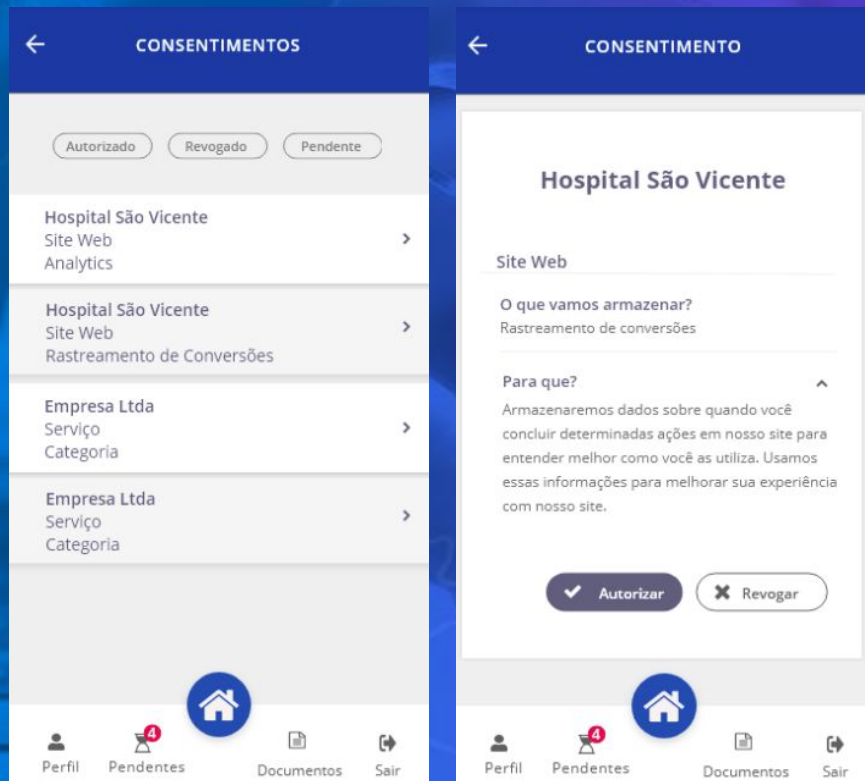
CONSENTIMENTOS

Autorizado Revogado Pendente

Hospital São Vicente
Site Web
Analytics

Hospital São Vicente
Site Web
Rastreamento de Conversões

Empresa Ltda
Serviço
Categoria

Empresa Ltda
Serviço
Categoria

Perfil 4 Pendentes Documentos Sair

CONSENTIMENTO

Hospital São Vicente

Site Web

O que vamos armazenar?
Rastreamento de conversões

Para que?
Armazenaremos dados sobre quando você concluir determinadas ações em nosso site para entender melhor como você as utiliza. Usamos essas informações para melhorar sua experiência com nosso site.

Autorizar Revogar

Perfil 4 Pendentes Documentos Sair